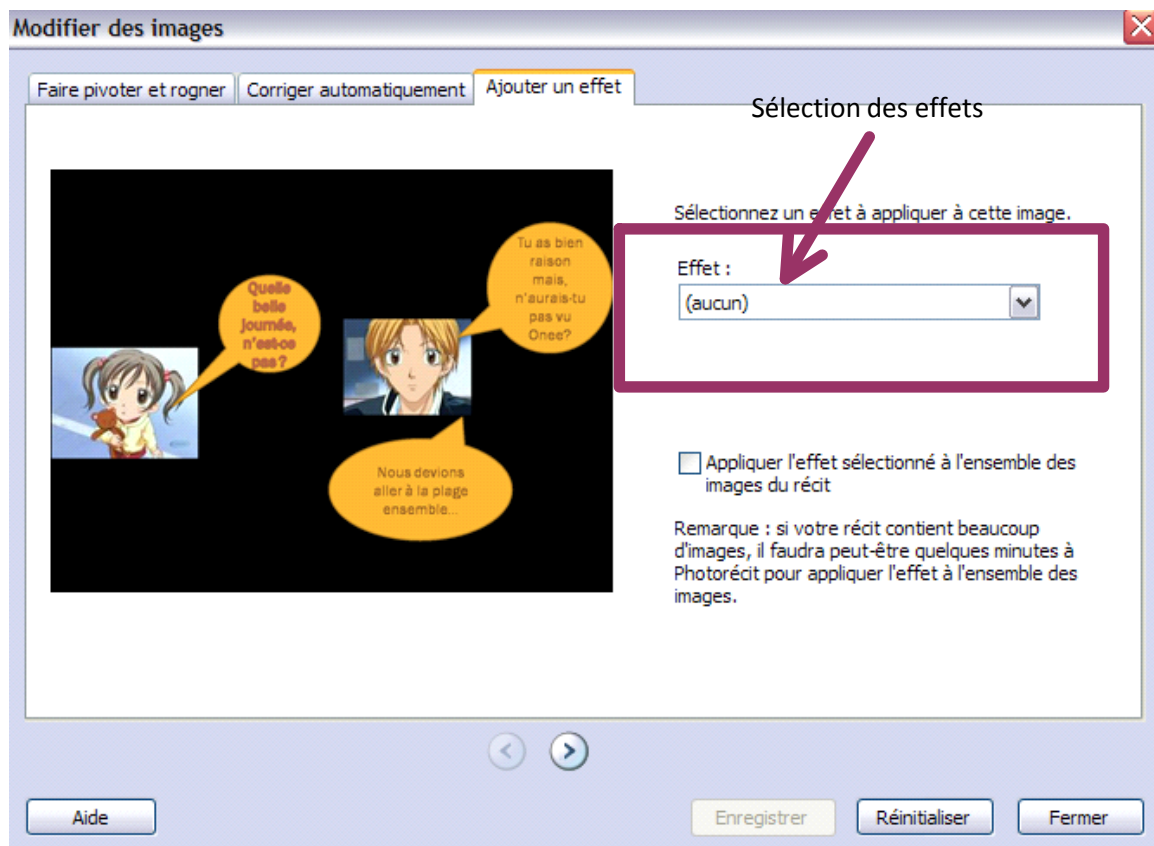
Modifier des images

Faire pivoter et rogner | Corriger automatiquement | Ajouter un effet

Sélection des effets

Quelle belle journée, n'est-ce pas ?

Tu as bien raison mais, n'aurais-tu pas vu Onee?

Nous devions aller à la plage ensemble...

Sélectionnez un effet à appliquer à cette image.

Effet :

(aucun)

Appliquer l'effet sélectionné à l'ensemble des images du récit

Remarque : si votre récit contient beaucoup d'images, il faudra peut-être quelques minutes à Photorécit pour appliquer l'effet à l'ensemble des images.

Aide

Enregistrer

Réinitialiser

Fermer